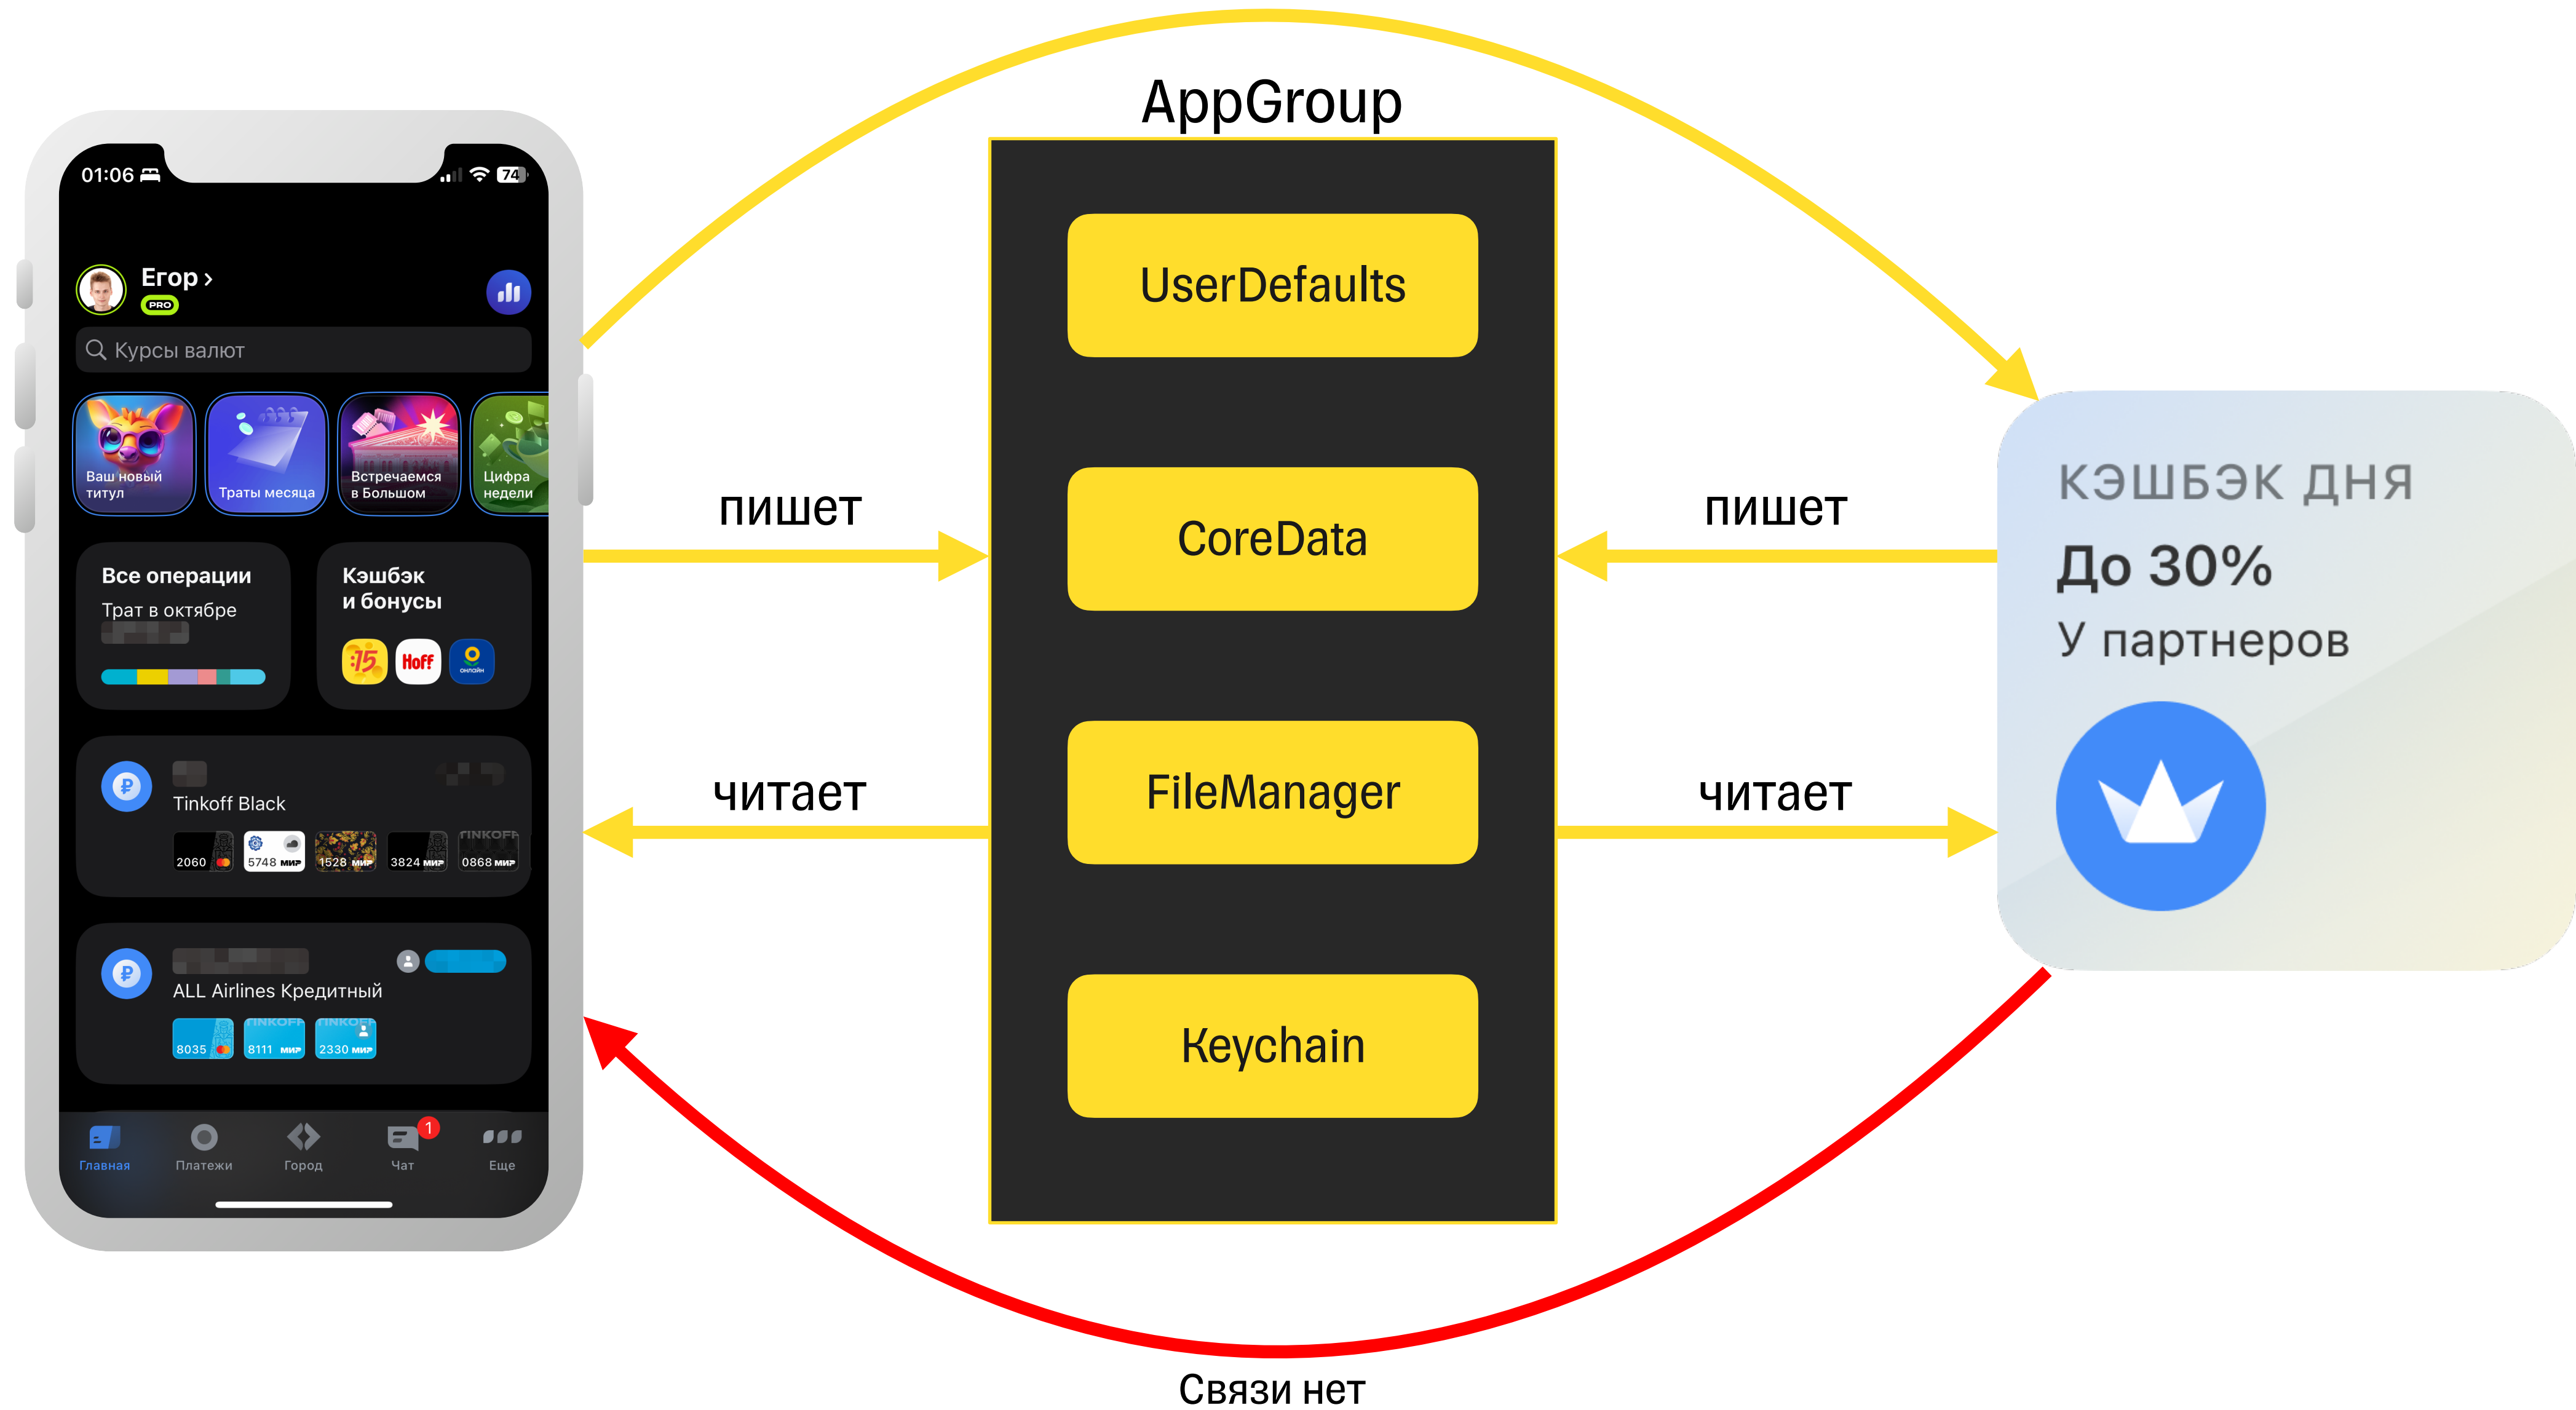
01:06

74

Егор ›

PRO

Курсы валют

Ваш новый титул

Траты месяца

Встречаемся в Большом

Цифра недели

Все операции

Трат в октябре

Кэшбэк и бонусы

Hoff

Tinkoff Black

2060

5748

1528

3824

0868

ALL Airlines Кредитный

8035

8111

2330

Главная

Платежи

Город

1

Чат

Еще

AppGroup

UserDefaults

CoreData

FileManager

Keychain

пишет

читает

пишет

читает

КЭШБЭК ДНЯ

До 30%

У партнеров

Связи нет